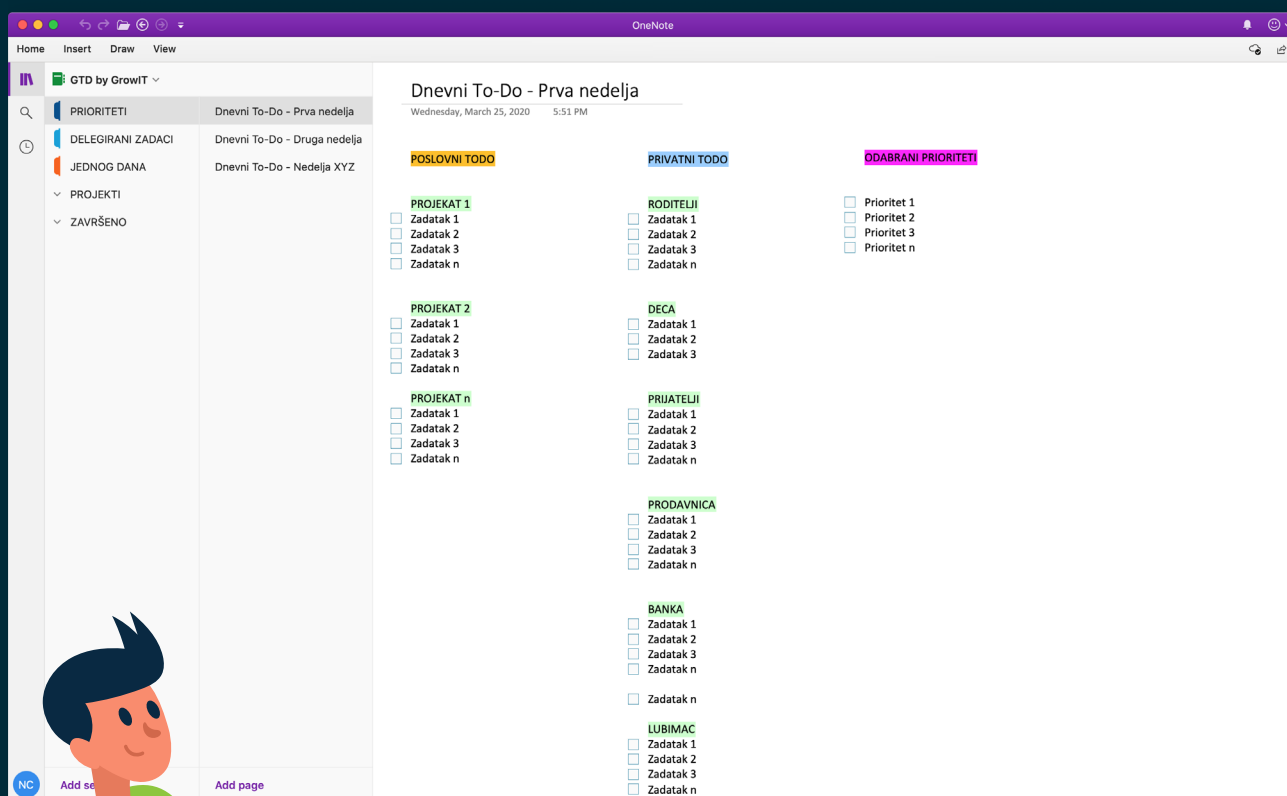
OneNote

Home Insert Draw View

GTD by GrowIT

PRIORITETI
DELEGIRANI ZADACI
JEDNOG DANA
PROJEKTI
ZAVRŠENO

Dnevni To-Do - Prva nedelja
Dnevni To-Do - Druga nedelja
Dnevni To-Do - Nedelja XYZ

NC
Add se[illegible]
Add page

Dnevni To-Do - Prva nedelja
Wednesday, March 25, 2020 5:51 PM

POSLOVNI TODO

PROJEKAT 1
Zadatak 1
Zadatak 2
Zadatak 3
Zadatak n

PROJEKAT 2
Zadatak 1
Zadatak 2
Zadatak 3
Zadatak n

PROJEKAT n
Zadatak 1
Zadatak 2
Zadatak 3
Zadatak n

PRIVATNI TODO

RODITELJI
Zadatak 1
Zadatak 2
Zadatak 3
Zadatak n

DECA
Zadatak 1
Zadatak 2
Zadatak 3

PRIJATELJI
Zadatak 1
Zadatak 2
Zadatak 3
Zadatak n

PRODAVNICA
Zadatak 1
Zadatak 2
Zadatak 3
Zadatak n

BANKA
Zadatak 1
Zadatak 2
Zadatak 3
Zadatak n

Zadatak n

LJUBIMAC
Zadatak 1
Zadatak 2
Zadatak 3
Zadatak n

ODABRANI PRIORITETI
Prioritet 1
Prioritet 2
Prioritet 3
Prioritet n